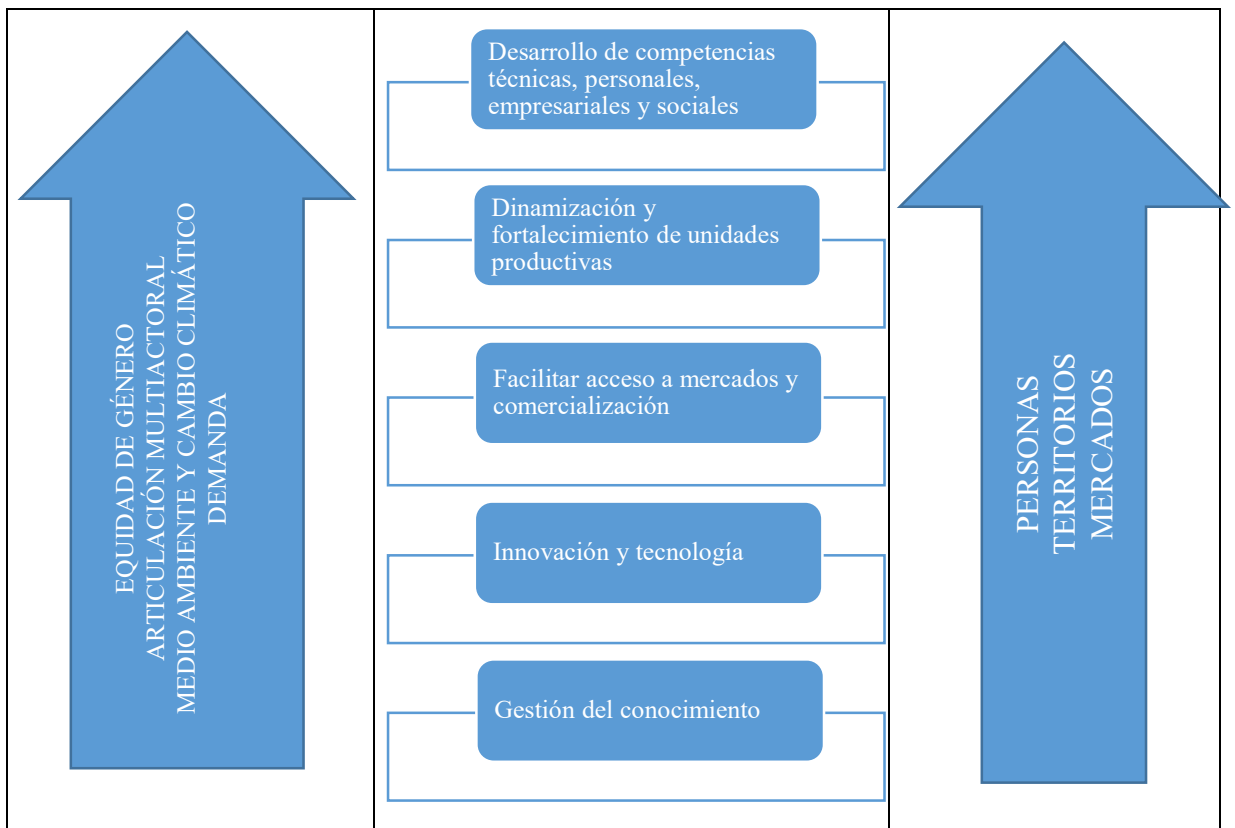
EQUIDAD DE GÉNERO
ARTICULACIÓN MULTIACTORAL
MEDIO AMBIENTE Y CAMBIO CLIMÁTICO
DEMANDA

Desarrollo de competencias técnicas, personales, empresariales y sociales

Dinamización y fortalecimiento de unidades productivas

Facilitar acceso a mercados y comercialización

Innovación y tecnología

Gestión del conocimiento

PERSONAS
TERRITORIOS
MERCADOS